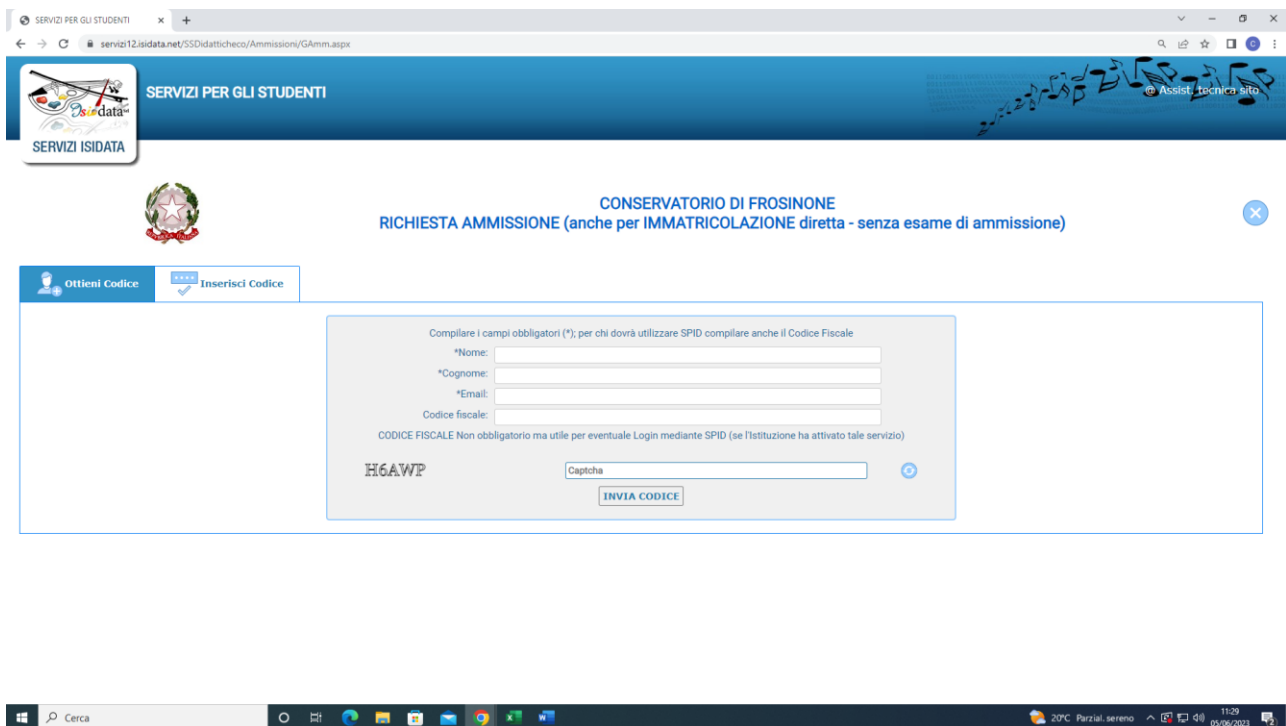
SERVIZI PER GLI STUDENTI × +

servizi12.isidata.net/SSDidatticheco/Ammissioni/GAmm.aspx

Isidata

SERVIZI ISIDATA

SERVIZI PER GLI STUDENTI

@ Assist. tecnica sito

CONSERVATORIO DI FROSINONE
RICHIESTA AMMISSIONE (anche per IMMATRICOLAZIONE diretta - senza esame di ammissione)

Ottieni Codice

Inserisci Codice

Compilare i campi obbligatori (*); per chi dovrà utilizzare SPID compilare anche il Codice Fiscale

*Nome:

*Cognome:

*Email:

Codice fiscale:

CODICE FISCALE Non obbligatorio ma utile per eventuale Login mediante SPID (se l'Istituzione ha attivato tale servizio)

H6AWP

Captcha

INVIA CODICE

Cerca

20°C Parzial. sereno 11:29 05/06/2023